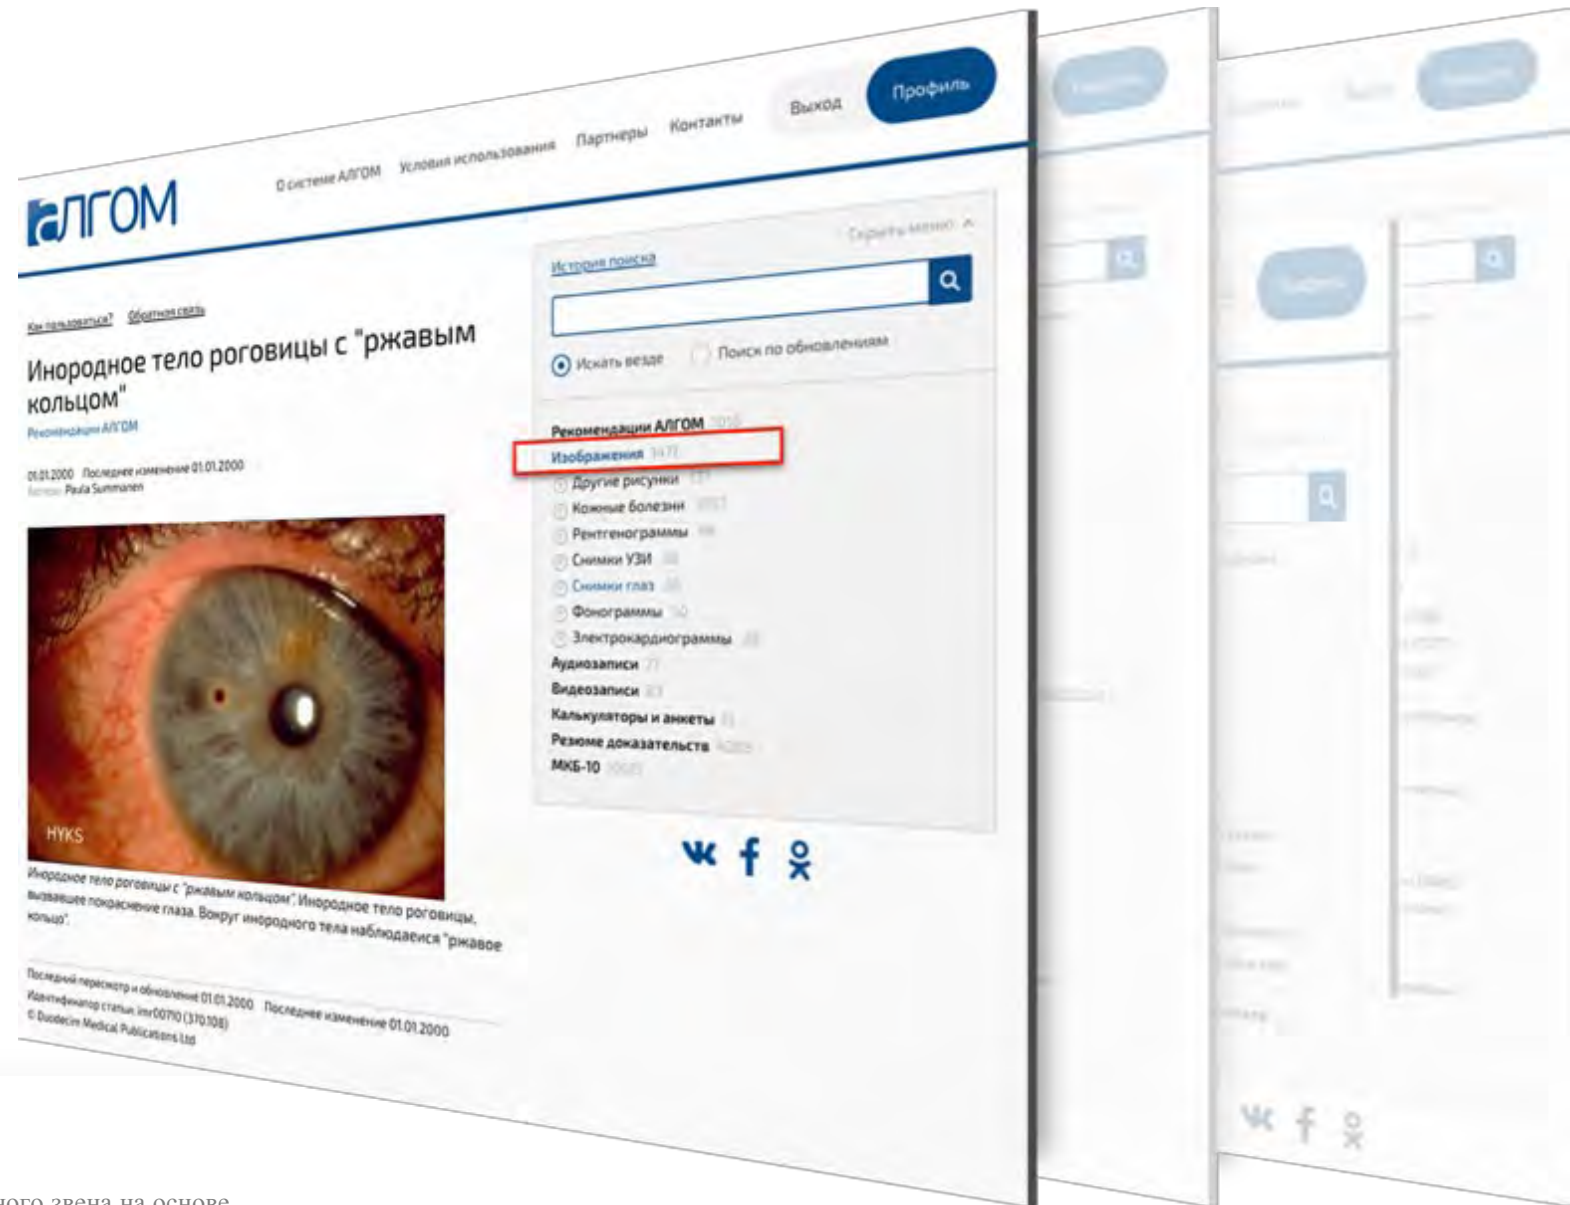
АЛГОМ

О системе АЛГОМ Условия использования Партнеры Контакты Выход Профиль

Как пользоваться? Обратная связь

Инородное тело роговицы с "ржавым кольцом"

Рекомендации АЛГОМ

01.01.2000 Последнее изменение 01.01.2000
Автор: Paula Summanen

HYKS

Инородное тело роговицы с "ржавым кольцом". Инородное тело роговицы, вызвавшее покраснение глаза. Вокруг инородного тела наблюдается "ржавое кольцо".

Последний пересмотр и обновление 01.01.2000 Последнее изменение 01.01.2000
Идентификатор статьи: imr00710 (370.108)
© Duodecim Medical Publications Ltd

Скрыть меню

История поиска

Искать везде Поиск по обновлениям

Рекомендации АЛГОМ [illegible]
Изображения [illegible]
Другие рисунки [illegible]
Кожные болезни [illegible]
Рентгенограммы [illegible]
Снимки УЗИ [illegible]
Снимки глаз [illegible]
Фонограммы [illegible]
Электрокардиограммы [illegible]
Аудиозаписи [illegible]
Видеозаписи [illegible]
Калькуляторы и анкеты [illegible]
Резюме доказательства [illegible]
МКБ-10 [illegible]

ного звена на основе